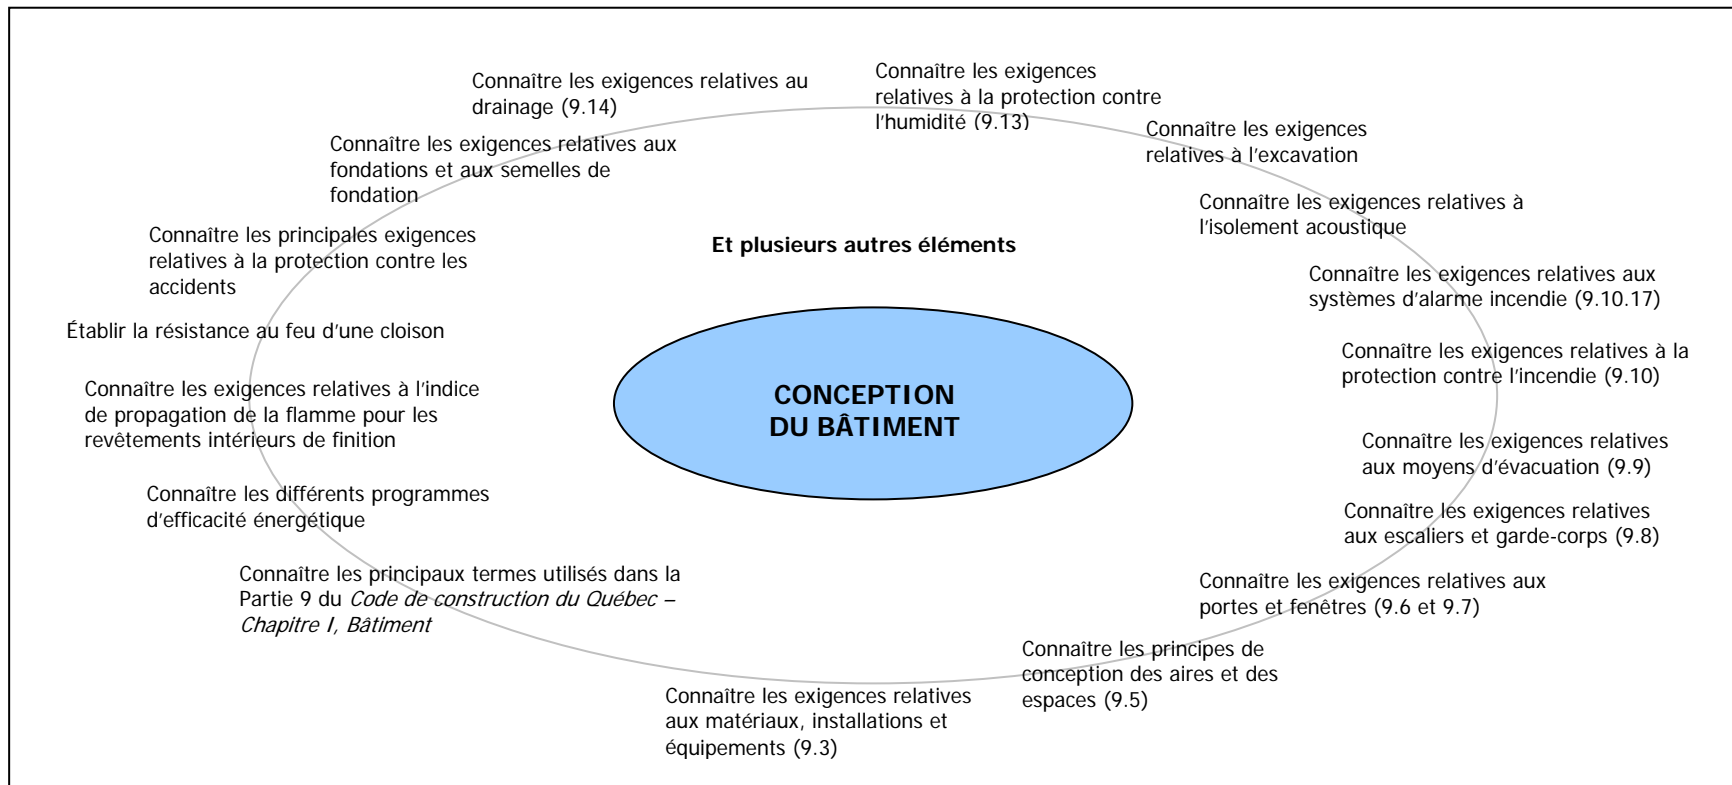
Connaître les exigences relatives au drainage (9.14)

Connaître les exigences relatives à la protection contre l'humidité (9.13)

Connaître les exigences relatives à l'excavation

Connaître les exigences relatives aux fondations et aux semelles de fondation

Connaître les exigences relatives à l'isolement acoustique

Connaître les principales exigences relatives à la protection contre les accidents

Et plusieurs autres éléments

Connaître les exigences relatives aux systèmes d'alarme incendie (9.10.17)

Établir la résistance au feu d'une cloison

Connaître les exigences relatives à la protection contre l'incendie (9.10)

CONCEPTION DU BÂTIMENT

Connaître les exigences relatives à l'indice de propagation de la flamme pour les revêtements intérieurs de finition

Connaître les exigences relatives aux moyens d'évacuation (9.9)

Connaître les différents programmes d'efficacité énergétique

Connaître les exigences relatives aux escaliers et garde-corps (9.8)

Connaître les principaux termes utilisés dans la Partie 9 du *Code de construction du Québec – Chapitre I, Bâtiment*

Connaître les exigences relatives aux portes et fenêtres (9.6 et 9.7)

Connaître les principes de conception des aires et des espaces (9.5)

Connaître les exigences relatives aux matériaux, installations et équipements (9.3)